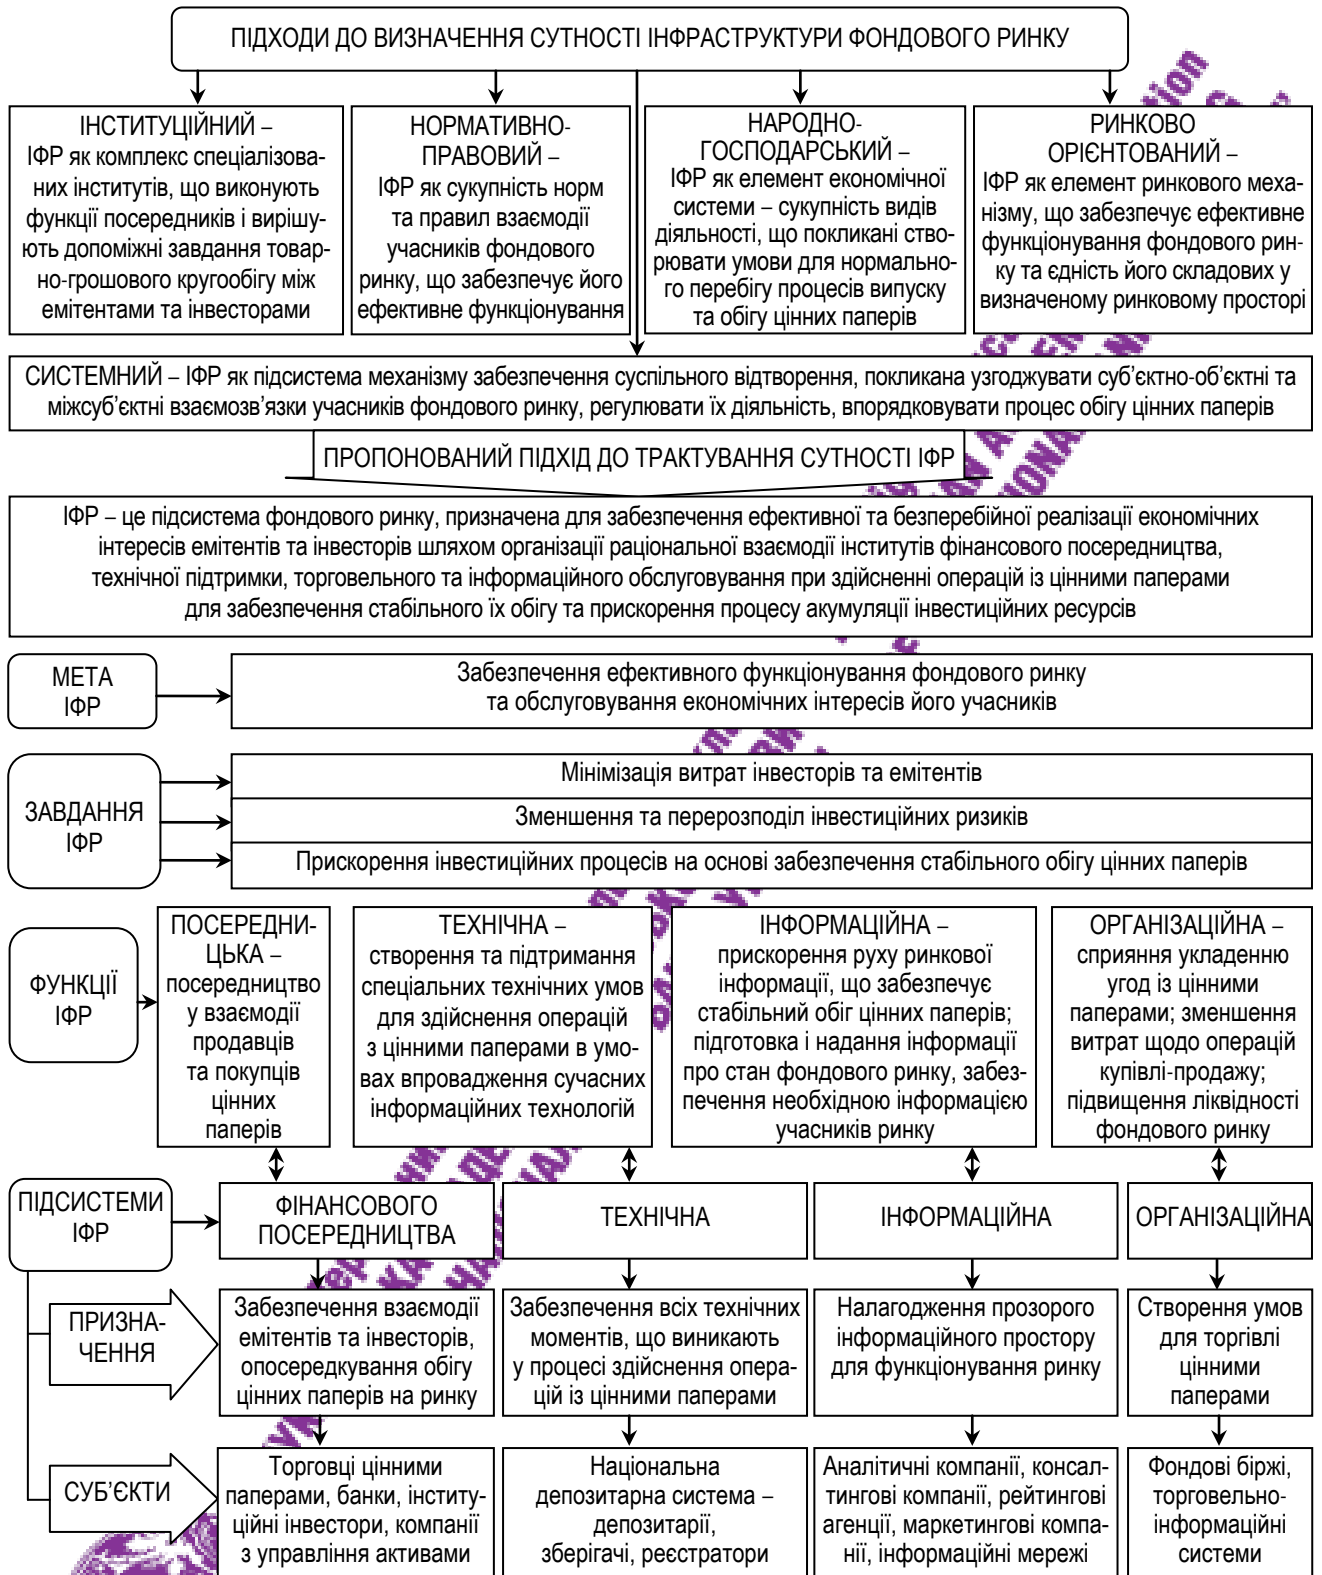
ПІДХОДИ ДО ВИЗНАЧЕННЯ СУТНОСТІ ІНФРАСТРУКТУРИ ФОНДОВОГО РИНКУ

ІНСТИТУЦІЙНИЙ – ІФР як комплекс спеціалізованих інститутів, що виконують функції посередників і вирішують допоміжні завдання товарно-грошового кругообігу між емітентами та інвесторами

НОРМАТИВНО-ПРАВОВИЙ – ІФР як сукупність норм та правил взаємодії учасників фондового ринку, що забезпечує його ефективне функціонування

НАРОДНО-ГОСПОДАРСЬКИЙ – ІФР як елемент економічної системи – сукупність видів діяльності, що покликані створювати умови для нормального перебігу процесів випуску та обігу цінних паперів

РИНКОВО ОРІЄНТОВАНИЙ – ІФР як елемент ринкового механізму, що забезпечує ефективне функціонування фондового ринку та єдність його складових у визначеному ринковому просторі

СИСТЕМНИЙ – ІФР як підсистема механізму забезпечення суспільного відтворення, покликана узгоджувати суб'єктно-об'єктні та міжсуб'єктні взаємозв'язки учасників фондового ринку, регулювати їх діяльність, впорядковувати процес обігу цінних паперів

ПРОПОНОВАНИЙ ПІДХІД ДО ТРАКТУВАННЯ СУТНОСТІ ІФР

ІФР – це підсистема фондового ринку, призначена для забезпечення ефективної та безперебійної реалізації економічних інтересів емітентів та інвесторів шляхом організації раціональної взаємодії інститутів фінансового посередництва, технічної підтримки, торговельного та інформаційного обслуговування при здійсненні операцій із цінними паперами для забезпечення стабільного їх обігу та прискорення процесу акумуляції інвестиційних ресурсів

МЕТА ІФР

Забезпечення ефективного функціонування фондового ринку та обслуговування економічних інтересів його учасників

ЗАВДАННЯ ІФР

Мінімізація витрат інвесторів та емітентів

Зменшення та перерозподіл інвестиційних ризиків

Прискорення інвестиційних процесів на основі забезпечення стабільного обігу цінних паперів

ФУНКЦІЇ ІФР

ПОСЕРЕДНИЦЬКА – посередництво у взаємодії продавців та покупців цінних паперів

ТЕХНІЧНА – створення та підтримання спеціальних технічних умов для здійснення операцій з цінними паперами в умовах впровадження сучасних інформаційних технологій

ІНФОРМАЦІЙНА – прискорення руху ринкової інформації, що забезпечує стабільний обіг цінних паперів; підготовка і надання інформації про стан фондового ринку, забезпечення необхідною інформацією учасників ринку

ОРГАНІЗАЦІЙНА – сприяння укладенню угод із цінними паперами; зменшення витрат щодо операцій купівлі-продажу; підвищення ліквідності фондового ринку

ПІДСИСТЕМИ ІФР

ФІНАНСОВОГО ПОСЕРЕДНИЦТВА

ТЕХНІЧНА

ІНФОРМАЦІЙНА

ОРГАНІЗАЦІЙНА

ПРИЗНАЧЕННЯ

Забезпечення взаємодії емітентів та інвесторів, опосередкування обігу цінних паперів на ринку

Забезпечення всіх технічних моментів, що виникають у процесі здійснення операцій із цінними паперами

Налагодження прозорого інформаційного простору для функціонування ринку

Створення умов для торгівлі цінними паперами

СУБ'ЄКТИ

Торговці цінними паперами, банки, інституційні інвестори, компанії з управління активами

Національна депозитарна система – депозитарії, зберігачі, реєстратори

Аналітичні компанії, консалтингові компанії, рейтингові агенції, маркетингові компанії, інформаційні мережі

Фондові біржі, торговельно-інформаційні системи